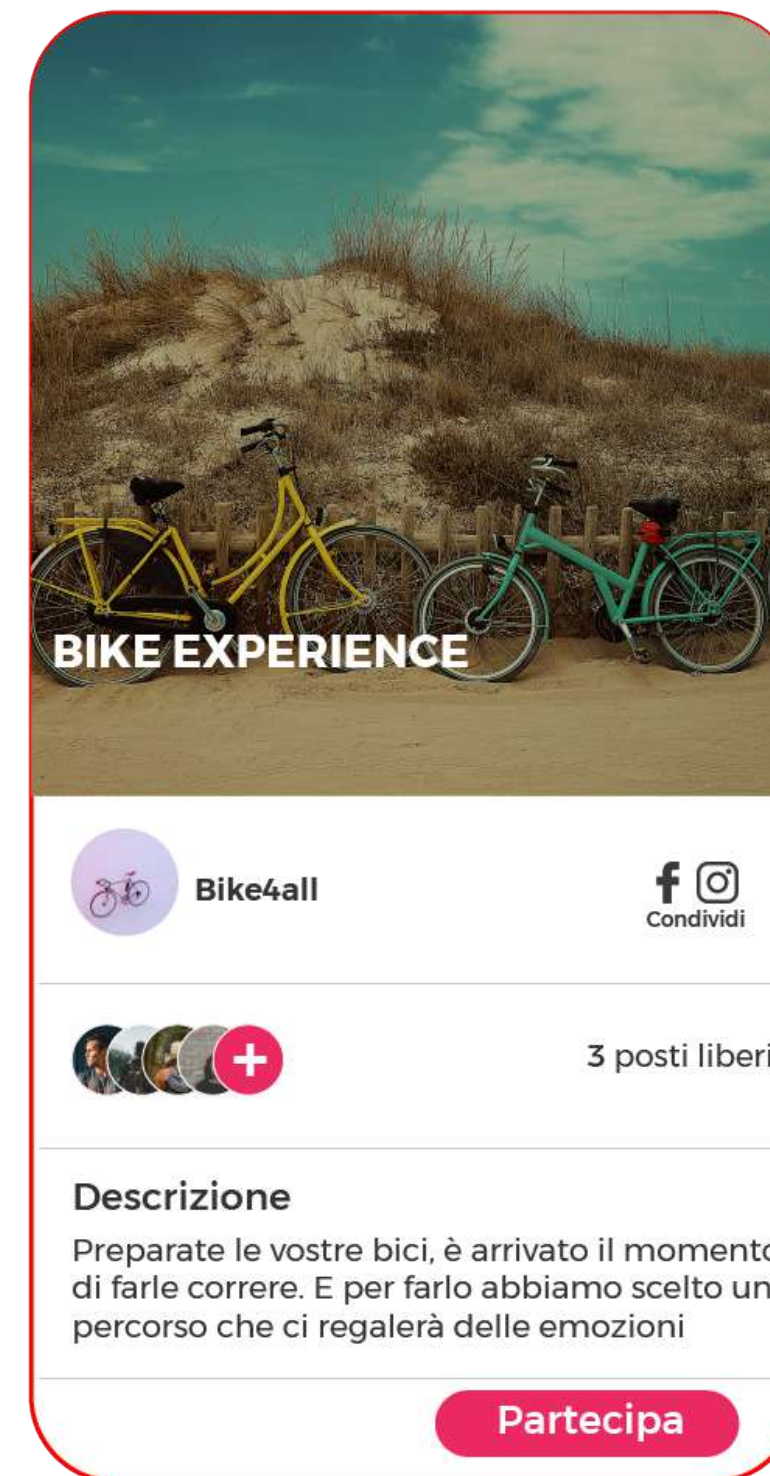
BIKE EXPERIENCE

Bike4all

Condividi

3 posti liberi

Descrizione

Preparate le vostre bici, è arrivato il momento di farle correre. E per farlo abbiamo scelto un percorso che ci regalerà delle emozioni

Partecipa